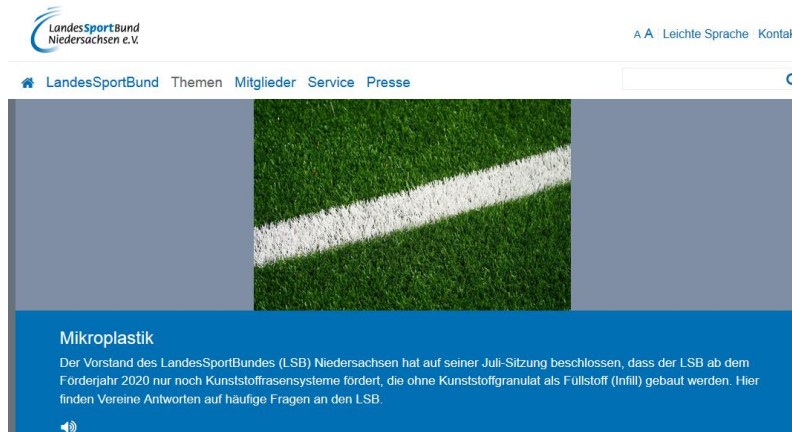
LandesSportBund Niedersachsen e.V.

A A Leichte Sprache Kontak

LandesSportBund Themen Mitglieder Service Presse

Mikroplastik

Der Vorstand des LandesSportBundes (LSB) Niedersachsen hat auf seiner Juli-Sitzung beschlossen, dass der LSB ab dem Förderjahr 2020 nur noch Kunststoffrasensysteme fördert, die ohne Kunststoffgranulat als Füllstoff (Infill) gebaut werden. Hier finden Vereine Antworten auf häufige Fragen an den LSB.